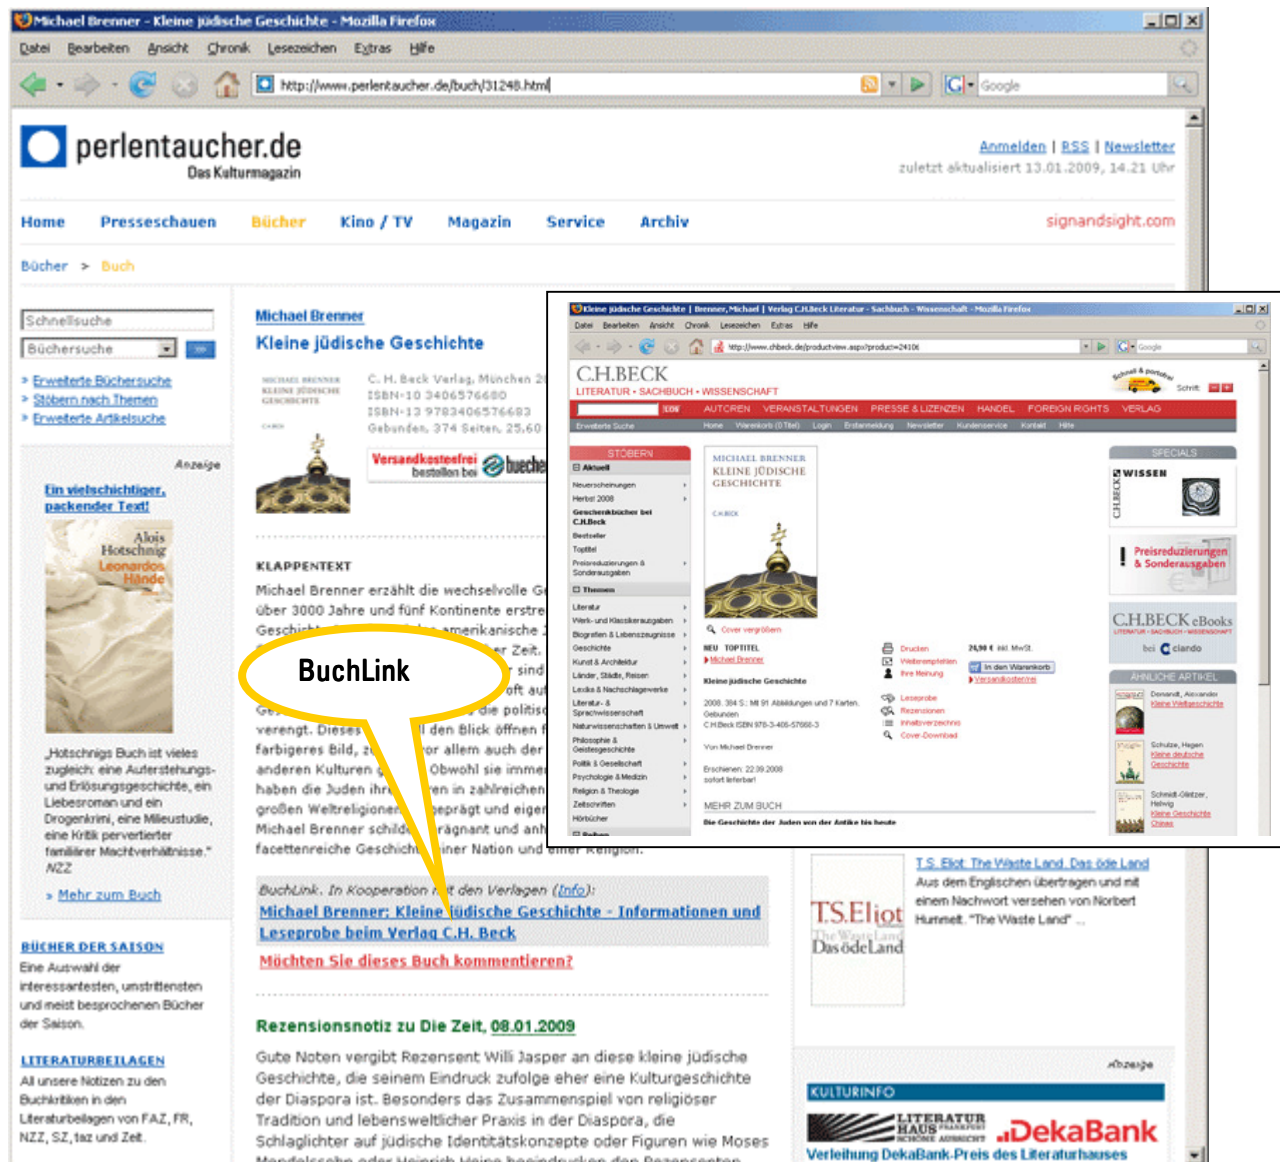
Michael Brenner - Kleine jüdische Geschichte - Mozilla Firefox

Datei Bearbeiten Ansicht Chronik Lesezeichen Extras Hilfe

http://www.perlentaucher.de/buch/31248.html

Google

perlentaucher.de
Das Kulturmagazin

Anmelden | RSS | Newsletter
zuletzt aktualisiert 13.01.2009, 14.21 Uhr

Home Presseschauen Bücher Kino / TV Magazin Service Archiv signandsight.com

Bücher > Buch

Schnellsuche
Büchersuche

» Erweiterte Büchersuche
» Stöbern nach Themen
» Erweiterte Artikelsuche

Anzeige

Ein vielschichtiger, packender Text!

Alois Hotschnig Leonardos Hände

„Hotschnigs Buch ist vieles zugleich: eine Auferstehungs- und Erlösungsgeschichte, ein Liebesroman und ein Drogenkrimi, eine Milieustudie, eine Kritik pervertierter familiärer Machtverhältnisse." NZZ

» Mehr zum Buch

BÜCHER DER SAISON
Eine Auswahl der interessantesten, umstrittensten und meist besprochenen Bücher der Saison.

LITERATURBEILAGEN
All unsere Notizen zu den Buchkritiken in den Literaturbeilagen von FAZ, FR, NZZ, SZ, taz und Zeit.

Michael Brenner
Kleine jüdische Geschichte

C. H. Beck Verlag, München 2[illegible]
ISBN-10 3406576680
ISBN-13 9783406576683
Gebunden, 374 Seiten, 25,60

Versandkostenfrei bestellen bei buecher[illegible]

KLAPPENTEXT
Michael Brenner erzählt die wechselvolle G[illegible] über 3000 Jahre und fünf Kontinente erstre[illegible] Geschicht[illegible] amerikanische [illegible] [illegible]r Zeit. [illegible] sind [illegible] oft au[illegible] Ge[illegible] die politis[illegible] verengt. Dieses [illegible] den Blick öffnen f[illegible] farbigeres Bild, z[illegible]or allem auch der anderen Kulturen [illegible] Obwohl sie imme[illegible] haben die Juden ihr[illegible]en in zahlreichen großen Weltreligione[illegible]geprägt und eige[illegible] Michael Brenner schild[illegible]prägnant und anh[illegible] facettenreiche Geschich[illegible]iner Nation und einer Religion.

BuchLink

BuchLink. In Kooperation mit den Verlagen (Info):
Michael Brenner: Kleine jüdische Geschichte - Informationen und Leseprobe beim Verlag C.H. Beck

Möchten Sie dieses Buch kommentieren?

Rezensionsnotiz zu Die Zeit, 08.01.2009
Gute Noten vergibt Rezensent Willi Jasper an diese kleine jüdische Geschichte, die seinem Eindruck zufolge eher eine Kulturgeschichte der Diaspora ist. Besonders das Zusammenspiel von religiöser Tradition und lebensweltlicher Praxis in der Diaspora, die Schlaglichter auf jüdische Identitätskonzepte oder Figuren wie Moses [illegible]

T.S. Eliot: The Waste Land. Das öde Land
Aus dem Englischen übertragen und mit einem Nachwort versehen von Norbert Hummelt. "The Waste Land" ...

T.S.Eliot The Waste Land Das öde Land

Anzeige

KULTURINFO
LITERATUR HAUS
DekaBank
Verleihung DekaBank-Preis des Literaturhauses

Kleine jüdische Geschichte | Brenner, Michael | Verlag C.H.Beck Literatur - Sachbuch - Wissenschaft - Mozilla Firefox

Datei Bearbeiten Ansicht Chronik Lesezeichen Extras Hilfe

http://www.chbeck.de/productview.aspx?product=2410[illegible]

C.H.BECK
LITERATUR • SACHBUCH • WISSENSCHAFT

Schrift

AUTOREN VERANSTALTUNGEN PRESSE & LIZENZEN HANDEL FOREIGN RIGHTS VERLAG

Erweiterte Suche Home Warenkorb (0 Titel) Login Ersteinmeldung Newsletter Kundenservice Kontakt Hilfe

STÖBERN
Aktuell
Neuerscheinungen
Herbst 2008
Geschenkbücher bei C.H.Beck
Bestseller
Toptitel
Preisreduzierungen & Sonderausgaben
Themen
Literatur
Werk- und Klassikerausgaben
Biografien & Lebenszeugnisse
Geschichte
Kunst & Architektur
Länder, Städte, Reisen
Lexika & Nachschlagewerke
Literatur- & Sprachwissenschaft
Naturwissenschaften & Umwelt
Philosophie & Geisteswissenschaft
Politik & Gesellschaft
Psychologie & Medizin
Religion & Theologie
Zeitschriften
Hörbücher
Reihen

MICHAEL BRENNER
KLEINE JÜDISCHE GESCHICHTE
C.H.BECK

Cover vergrößern

NEU TOPTITEL
Michael Brenner
Kleine jüdische Geschichte
2008. 384 S.: Mit 91 Abbildungen und 7 Karten. Gebunden
C.H.Beck ISBN 978-3-406-57668-3
Von Michael Brenner
Erscheinen: 22.09.2008
sofort lieferbar!

Drucken
Weiterempfehlen
Ihre Meinung
Leseprobe
Rezensionen
Inhaltsverzeichnis
Cover-Download

24,90 € inkl. MwSt.
In den Warenkorb
Versandkostenfrei

MEHR ZUM BUCH
Die Geschichte der Juden von der Antike bis heute

SPECIALS
C.H.BECK WISSEN
Preisreduzierungen & Sonderausgaben
C.H.BECK eBooks
bei ciando

ÄHNLICHE ARTIKEL
Demandt, Alexander
Kleine Weltgeschichte
Schulze, Hagen
Kleine deutsche Geschichte
Schmidt-Glintzer, Helwig
Kleine Geschichte Chinas